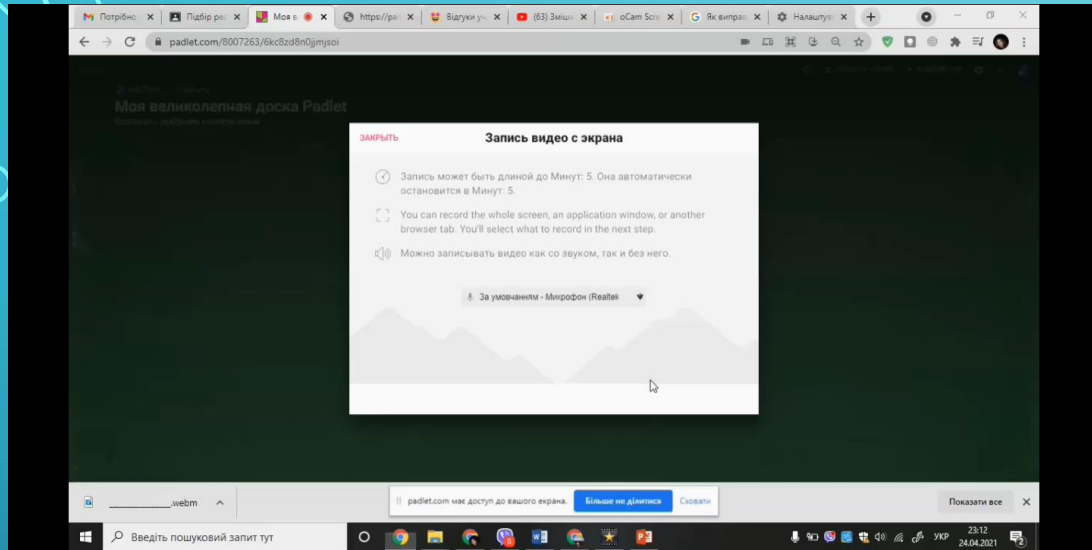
Потрібно ×
Підбір ре ×
Моя в ×
https://pa ×
Відгуки у ×
(63) Зміш ×
oCam Scr ×
Як випра ×
Налашту ×

padlet.com/8007263/6kc8zd8n0jjmjsoi

Моя великолепная доска Padlet

ЗАКРЫТЬ

Запись видео с экрана

Запись может быть длиной до Минут: 5. Она автоматически остановится в Минут: 5.

You can record the whole screen, an application window, or another browser tab. You'll select what to record in the next step.

Можно записывать видео как со звуком, так и без него.

За умовчанням - Микрофон (Realtek

____________.webm

padlet.com має доступ до вашого екрана. Більше не ділитися Сховати

Показати все

Введіть пошуковий запит тут

УКР 23:12 24.04.2021